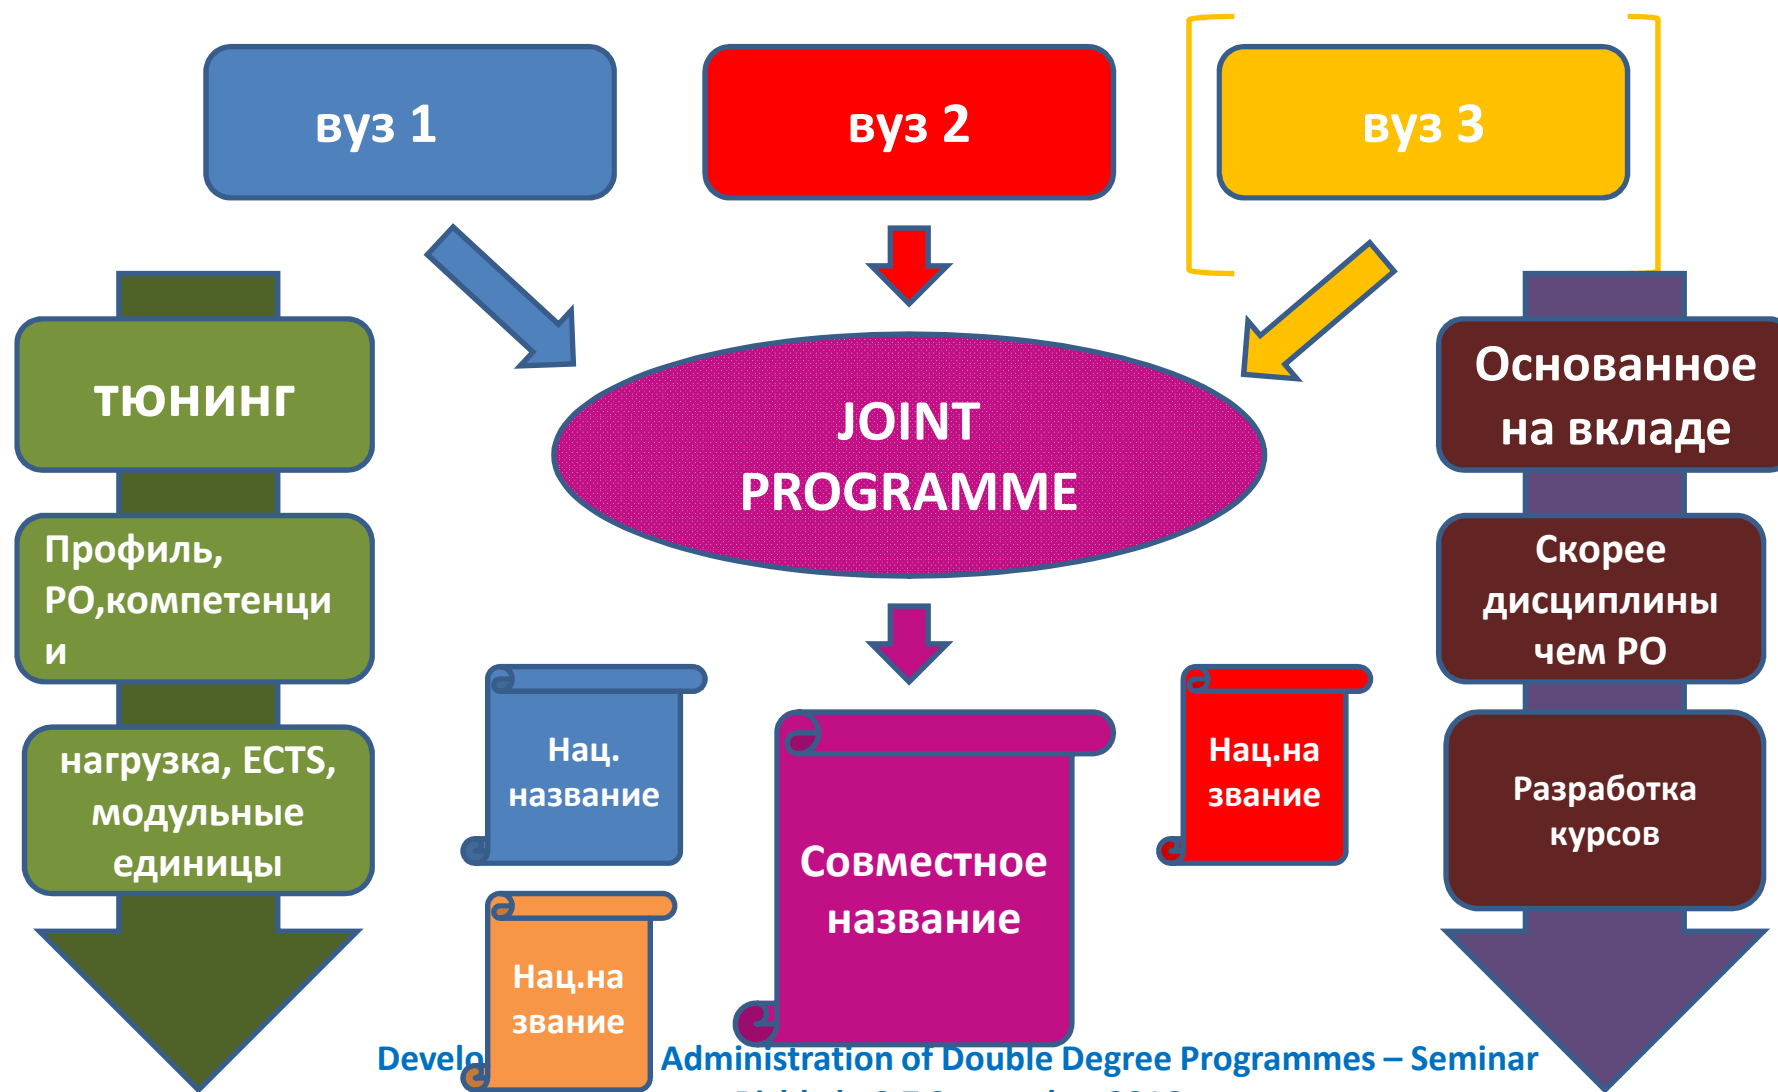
вуз 1

вуз 2

вуз 3

тюнинг

Профиль, РО,компетенци и

нагрузка, ECTS, модульные единицы

JOINT PROGRAMME

Основанное на вкладе

Скорее дисциплины чем РО

Разработка курсов

Нац. название

Нац.на звание

Совместное название

Нац.на звание

Develo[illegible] Administration of Double Degree Programmes – Seminar

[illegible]